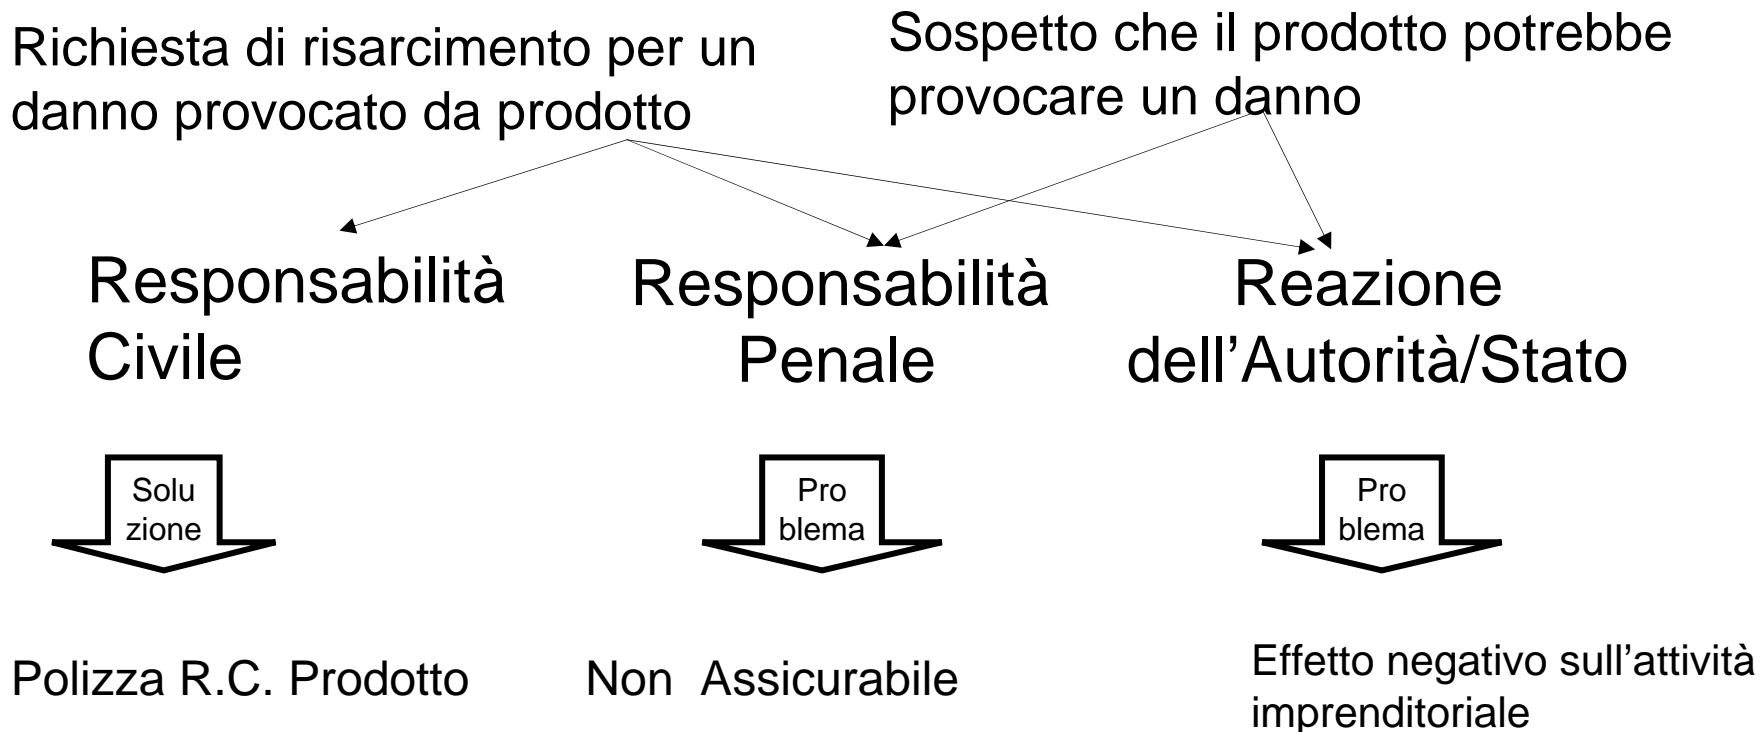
Richiesta di risarcimento per un danno provocato da prodotto

Sospetto che il prodotto potrebbe provocare un danno

Responsabilità Civile

Responsabilità Penale

Reazione dell'Autorità/Stato

Solu zione

Pro blema

Pro blema

Polizza R.C. Prodotto

Non Assicurabile

Effetto negativo sull'attività imprenditoriale